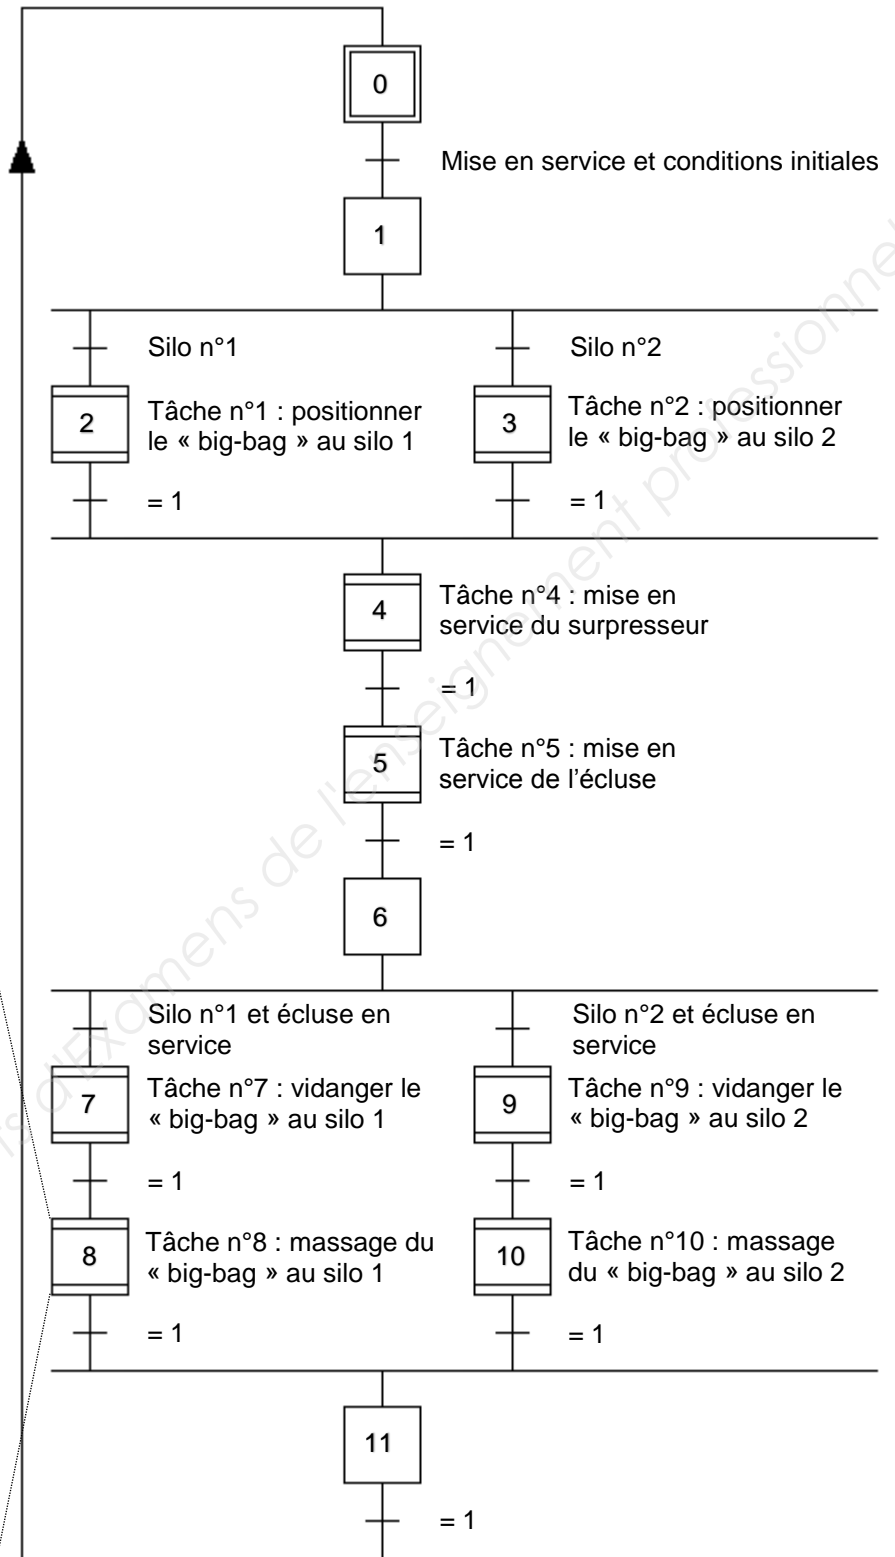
0

Mise en service et conditions initiales

1

Silo n°1

2

Tâche n°1 : positionner le « big-bag » au silo 1

= 1

Silo n°2

3

Tâche n°2 : positionner le « big-bag » au silo 2

= 1

4

Tâche n°4 : mise en service du surpresseur

= 1

5

Tâche n°5 : mise en service de l'écluse

= 1

6

Silo n°1 et écluse en service

7

Tâche n°7 : vidanger le « big-bag » au silo 1

= 1

8

Tâche n°8 : massage du « big-bag » au silo 1

= 1

Silo n°2 et écluse en service

9

Tâche n°9 : vidanger le « big-bag » au silo 2

= 1

10

Tâche n°10 : massage du « big-bag » au silo 2

= 1

11

= 1